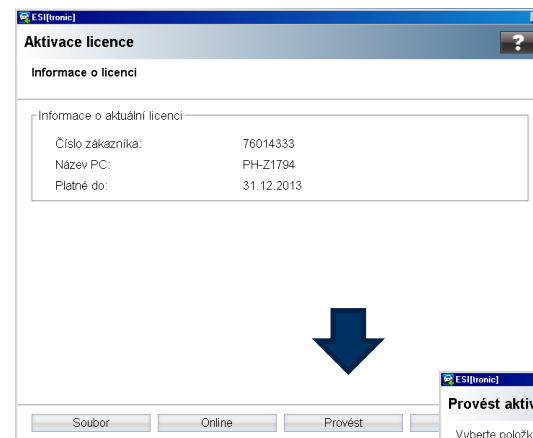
ESI[tronic]

Aktivace licence

?

Informace o licenci

Informace o aktuální licenci

| Číslo zákazníka: | 76014333 |
|---|---|
| Název PC: | PH-Z1794 |
| Platné do: | 31.12.2013 |

ESI[tronic]

Provést aktiv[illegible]

Vyberte položk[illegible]

Soubor

Online

Provést